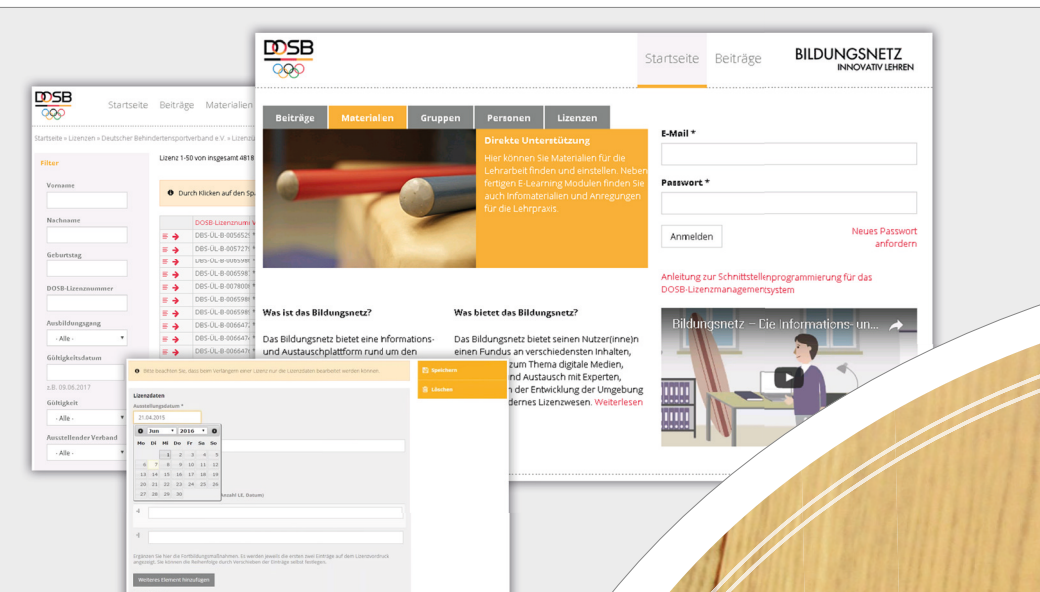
DOSB

Startseite Beiträge BILDUNGSNETZ INNOVATIV LEHREN

Beiträge Materialien Gruppen Personen Lizenzen

Direkte Unterstützung

Hier können Sie Materialien für die Lehrarbeit finden und einstellen. Neben fertigen E-Learning Modulen finden Sie auch Infomaterialien und Anregungen für die Lehrpraxis.

E-Mail *

Passwort *

Anmelden

Neues Passwort anfordern

Anleitung zur Schnittstellenprogrammierung für das DOSB-Lizenzmanagementsystem

Bildungsnetz – Die Informations- un...

Was ist das Bildungsnetz?

Das Bildungsnetz bietet eine Informations- und Austauschplattform rund um den

Was bietet das Bildungsnetz?

Das Bildungsnetz bietet seinen Nutzer(inne)n einen Fundus an verschiedensten Inhalten, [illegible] zum Thema digitale Medien, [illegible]nd Austausch mit Experten, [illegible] der Entwicklung der Umgebung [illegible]dernes Lizenzwesen. Weiterlesen

DOSB

Startseite Beiträge Materialien

Startseite » Lizenzen » Deutscher Behindertensportverband e.V. » Lizenz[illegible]

Filter

Vorname

Nachname

Geburtstag

DOSB-Lizenznummer

Ausbildungsgang

- Alle -

Gültigkeitsdatum

z.B. 09.08.2017

Gültigkeit

- Alle -

Ausstellender Verband

- Alle -

Lizenz 1-50 von insgesamt 4818

Durch Klicken auf den Sp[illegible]

DOSB-Lizenznummer

DBS-ÜL-B-005652
DBS-ÜL-B-005727
DBS-ÜL-B-006596
DBS-ÜL-B-006598
DBS-ÜL-B-007800
DBS-ÜL-B-006598
DBS-ÜL-B-006598
DBS-ÜL-B-006647
DBS-ÜL-B-006647

Bitte beachten Sie, dass beim Verlangen einer Lizenz nur die Lizenzdaten bearbeitet werden können.

Speichern

Löschen

Lizenzdaten

Ausstellungsdatum *

21.04.2015

Jun 2016

Mo Di Mi Do Fr Sa So
1 2 3 4 5
6 7 8 9 10 11 12
13 14 15 16 17 18 19
20 21 22 23 24 25 26
27 28 29 30

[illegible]ahl (E. Datum)

Ergänzen Sie hier die Fortbildungsmaßnahmen. Es werden jeweils die ersten zwei Einträge auf dem Lizenzendruck angezeigt. Sie können die Reihenfolge durch Verschieben der Einträge selbst festlegen.

Weiteres Element hinzufügen